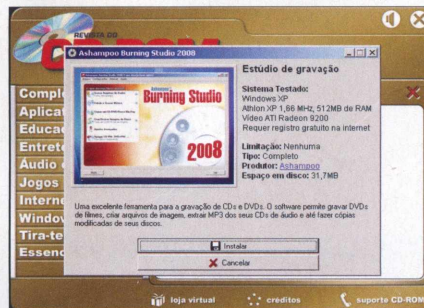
REVISTA DO
CD-ROM

Ashampoo Burning Studio 2008

Compl
Aplicat
Educac
Entrete
Áudio e
Jogos
Intern
Window
Tira-te
Essenc

Burning Studio
2008

Estúdio de gravação

Sistema Testado:
Windows XP
Athlon XP 1,66 MHz, 512MB de RAM
Vídeo ATI Radeon 9200
Requer registro gratuito na internet

Limitação: Nenhuma
Tipo: Completo
Produtor: Ashampoo
Espaço em disco: 31,7MB

Uma excelente ferramenta para a gravação de CDs e DVDs. O software permite gravar DVDs de filmes, criar arquivos de imagens, extrair MP3 dos seus CDs de áudio e até fazer cópias modificadas de seus discos.

Instalar
Cancelar

loja virtual
créditos
suporte CD-ROM